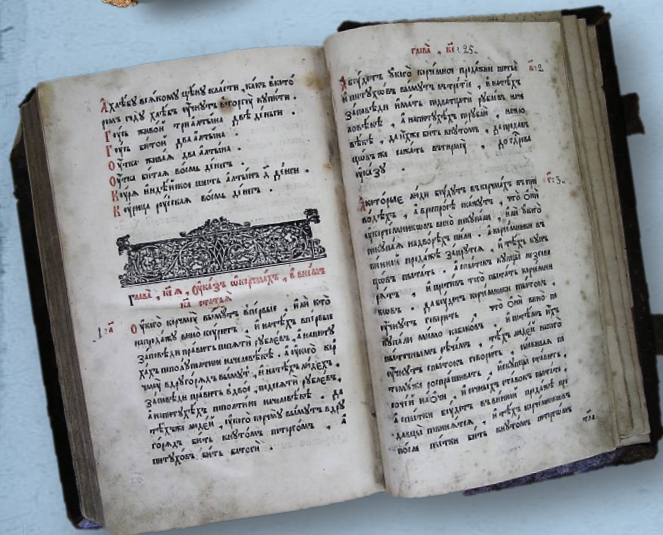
А хлѣбъ великомꙋ цѣны класти . какъ вꙋто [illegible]

Гꙋсь живои три алтына две денги .
Гꙋсь битои два алтына .
Оутка жива два алтына .
Оутка битая восемь денегъ .
Вꙋтка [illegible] алтынъ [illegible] денги .
Курица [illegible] восемь денегъ .

Глава . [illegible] . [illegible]

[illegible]

Глава . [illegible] . 25 .

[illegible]

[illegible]